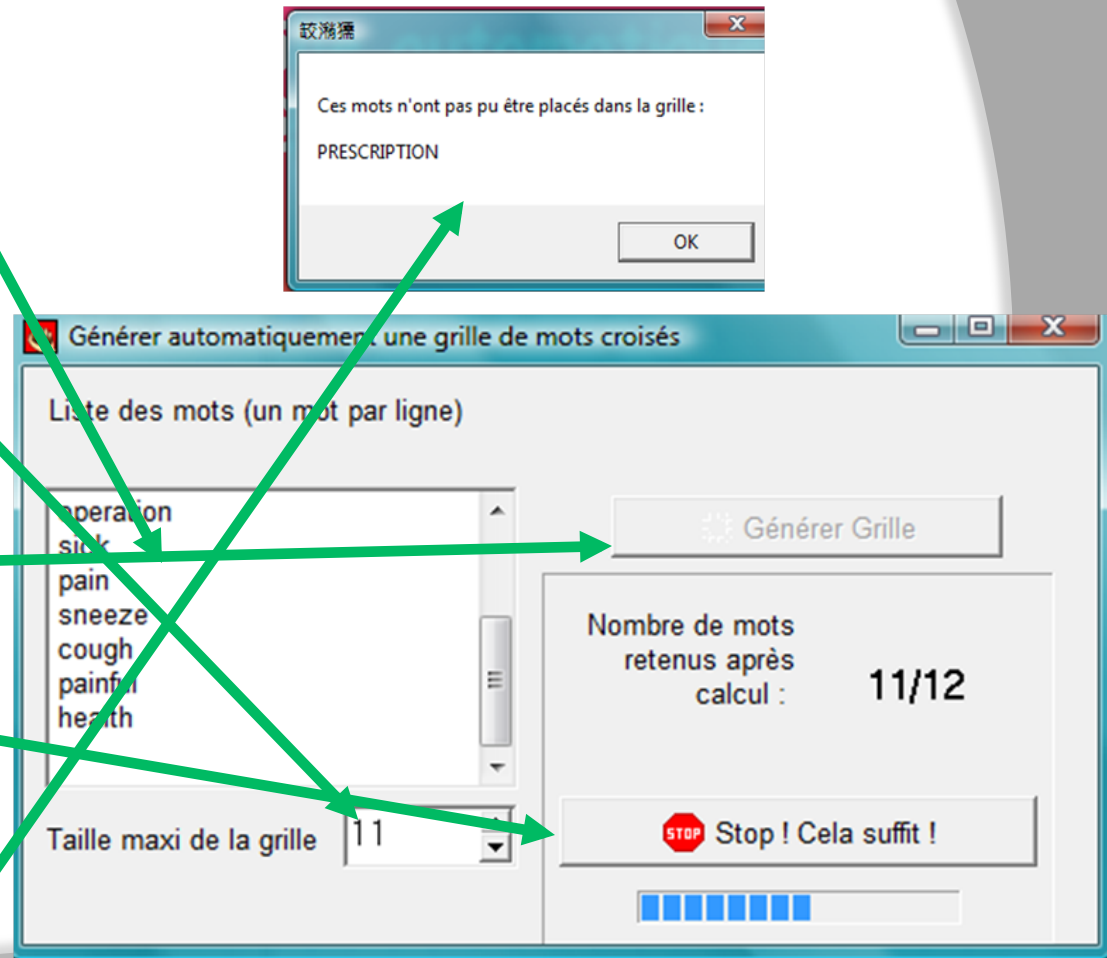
敌瀚獯

Ces mots n'ont pas pu être placés dans la grille :

PRESCRIPTION

OK

Générer automatiquement une grille de mots croisés

Liste des mots (un mot par ligne)

operation
sick
pain
sneeze
cough
painful
health

Générer Grille

Nombre de mots retenus après calcul :

11/12

Taille maxi de la grille

11

STOP Stop ! Cela suffit !